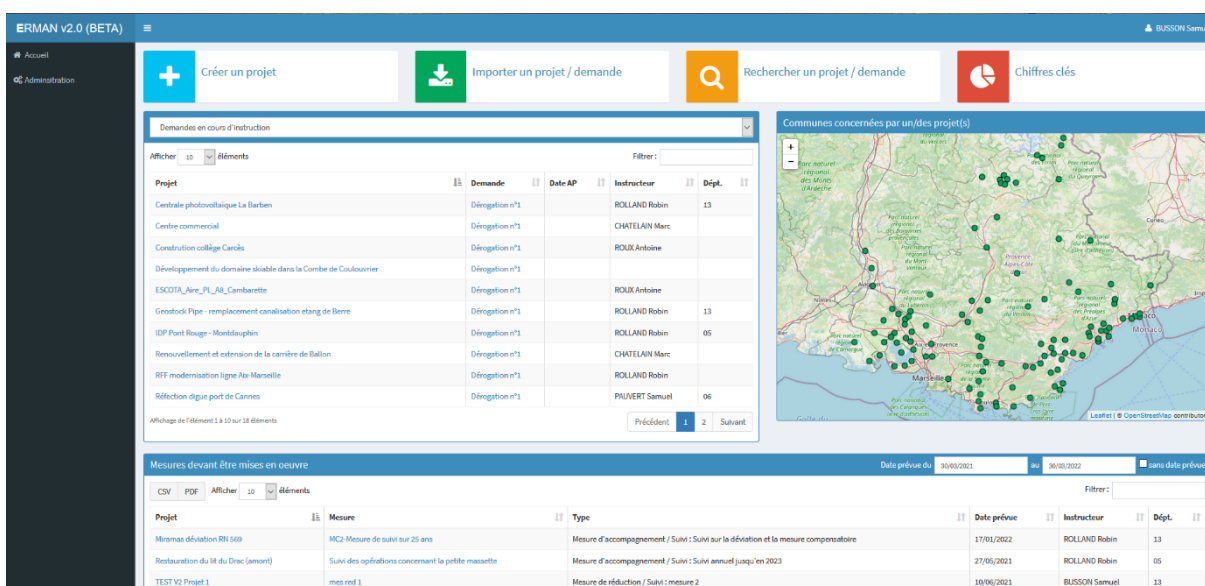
ERMAN v2.0 (BETA) ≡ BUSSON Samue

Accueil
Administration

Créer un projet
Importer un projet / demande
Rechercher un projet / demande
Chiffres clés

Demandes en cours d'instruction

Afficher 10 éléments
Filtrer :

| Projet | Demande | Date AP | Instructeur | Dépt. |
|---|---|---|---|---|
| Centrale photovoltaïque La Barben | Dérogation n°1 | | ROLLAND Robin | 13 |
| Centre commercial | Dérogation n°1 | | CHATELAIN Marc | |
| Constrution collège Carcès | Dérogation n°1 | | ROUX Antoine | |
| Développement du domaine skiable dans la Combe de Coulouvrier | Dérogation n°1 | | | |
| ESCOTA_Aire_PL_A8_Cambarette | Dérogation n°1 | | ROUX Antoine | |
| Geostock Pipe - remplacement canalisation etang de Berre | Dérogation n°1 | | ROLLAND Robin | 13 |
| IDP Pont Rouge - Montdauphin | Dérogation n°1 | | ROLLAND Robin | 05 |
| Renouvellement et extension de la carrière de Ballon | Dérogation n°1 | | CHATELAIN Marc | |
| RFF modernisation ligne Aix-Marseille | Dérogation n°1 | | ROLLAND Robin | |
| Réfection digue port de Cannes | Dérogation n°1 | | PAUVERT Samuel | 06 |

Affichage de l'élément 1 à 10 sur 18 éléments
Précédent 1 2 Suivant

Communes concernées par un/des projet(s)
+
−
Parc naturel régional des Monts d'Ardèche
Parc naturel régional des Baronnies provençales
Parc naturel régional du Verdon
Provence Alpes Côte
Parc naturel régional de Camargue
Marseille
Monaco
Cuneo
Nîmes
Leaflet | © OpenStreetMap contributor

Mesures devant être mises en oeuvre
Date prévue du 30/03/2021 au 30/03/2022 sans date prévue
CSV PDF Afficher 10 éléments
Filtrer :

| Projet | Mesure | Type | Date prévue | Instructeur | Dépt. |
|---|---|---|---|---|---|
| Miramas déviation RN 569 | MC2-Mesure de suivi sur 25 ans | Mesure d'accompagnement / Suivi : Suivi sur la déviation et la mesure compensatoire | 17/01/2022 | ROLLAND Robin | 13 |
| Restauration du lit du Drac (amont) | Suivi des opérations concernant la petite massette | Mesure d'accompagnement / Suivi : Suivi annuel jusqu'en 2023 | 27/05/2021 | ROLLAND Robin | 05 |
| TEST V2 Projet 1 | mes red 1 | Mesure de réduction / Suivi : mesure 2 | 10/06/2021 | BUSSON Samuel | 13 |